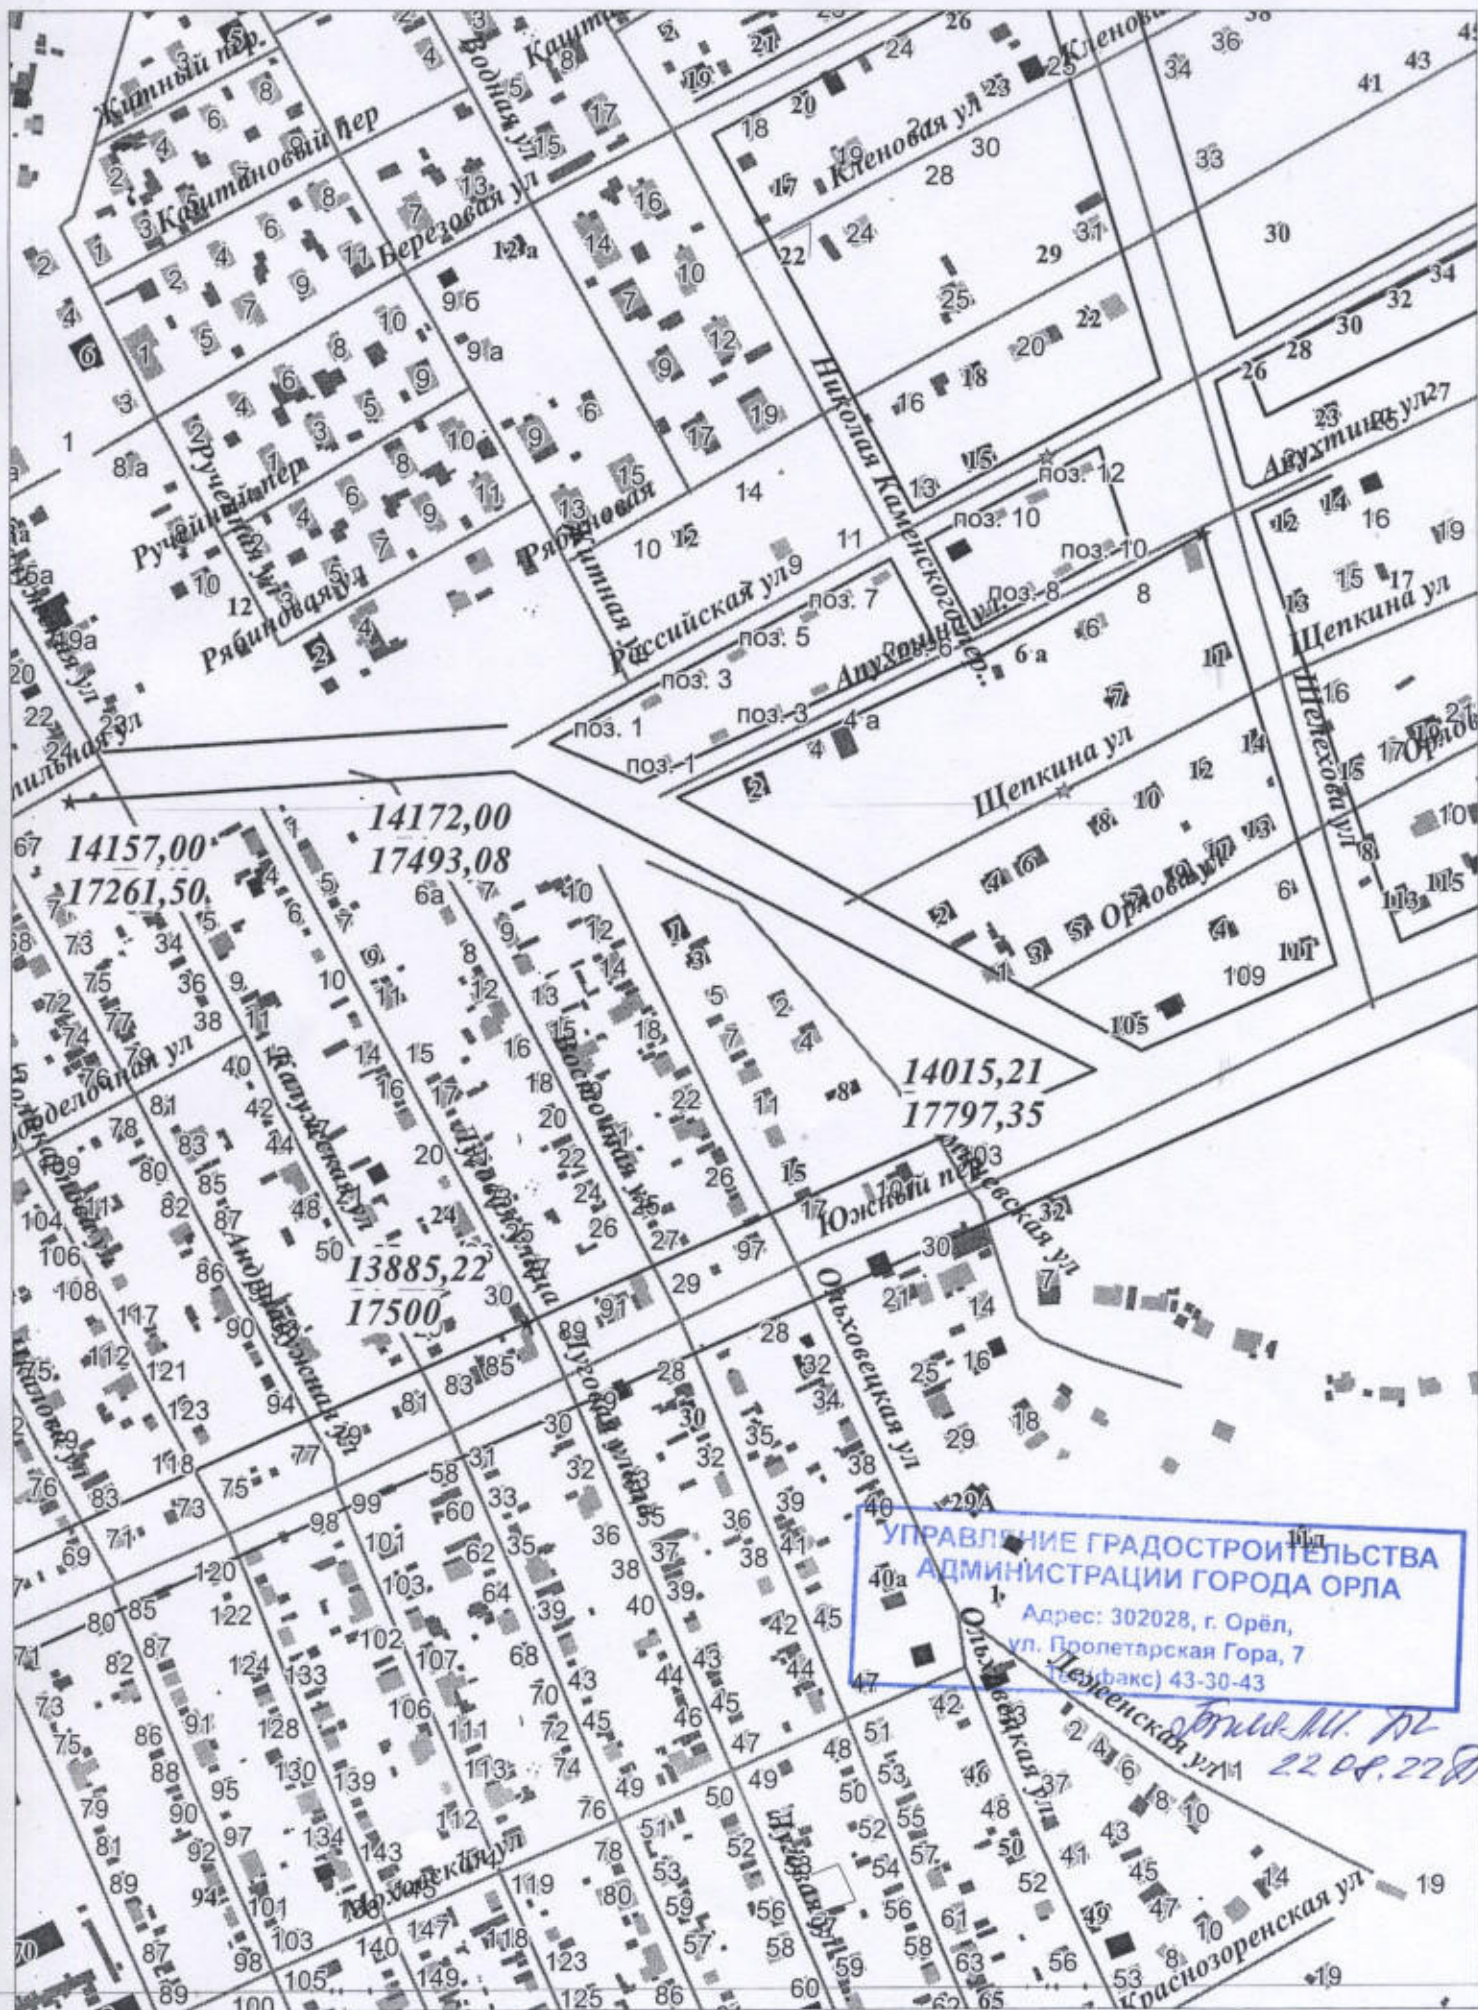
Житный пер.
Каштановый пер
Березовая ул
Водная ул
Каштановая
Кленовая ул
Николая Каменского пер.
Ручейный пер
Ручейная ул
Рябиновая ул
Рябиновая
Ситная
Российская ул
Апухтина ул
Щепкина ул
Щепкина ул
Орловая ул
Шепехова ул
поз. 12
поз. 10
поз. 10
поз. 8
поз. 7
поз. 6
поз. 5
поз. 3
поз. 3
поз. 1
поз. 1
14157,00
17261,50
14172,00
17493,08
14015,21
17797,35
13885,22
17500
Калужская ул
Андреевская ул
Луговая ул
Восточная ул
Южный пер
Ольховецкая ул
Ольховецкая ул
Лазеевская ул
Краснозоренская ул
Моховская ул
УПРАВЛЕНИЕ ГРАДОСТРОИТЕЛЬСТВА АДМИНИСТРАЦИИ ГОРОДА ОРЛА
Адрес: 302028, г. Орёл, ул. Пролетарская Гора, 7
(тел/факс) 43-30-43
22.08.22